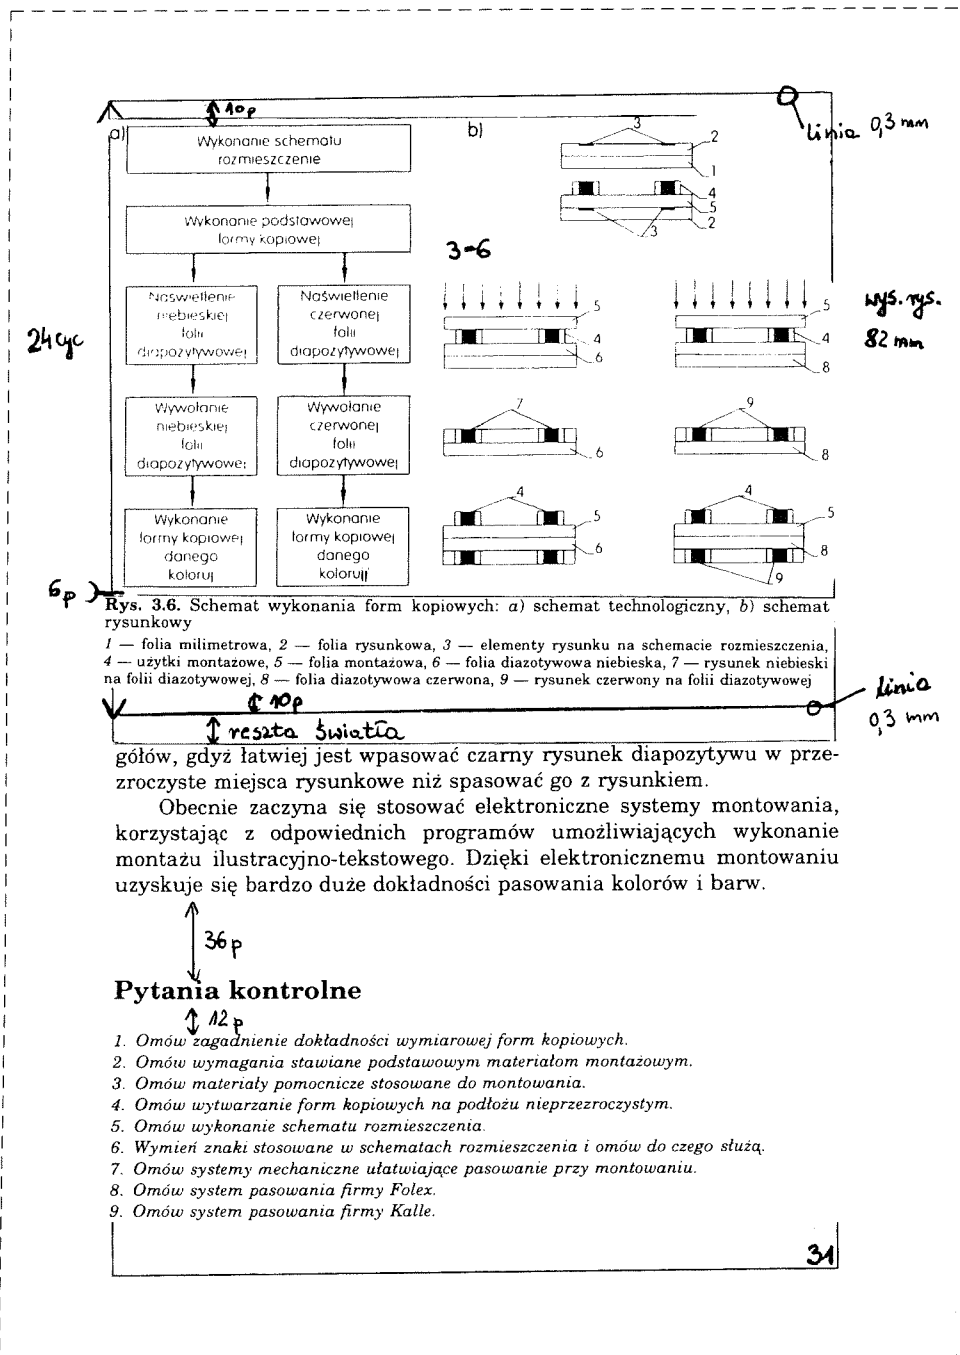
10p

a)

Wykonanie schematu rozmieszczenia

Wykonanie podstawowej formy kopiowej

Naświetlenie niebieskiej folii diapozytywowej

Naświetlenie czerwonej folii diapozytywowej

Wywołanie niebieskiej folii diapozytywowej

Wywołanie czerwonej folii diapozytywowej

Wykonanie formy kopiowej danego koloru

Wykonanie formy kopiowej danego koloru

b)

3 2 1 4 5 2 3

3-6

5 4 6

5 4 8

7 6

9 8

4 5 6

4 5 8 9

linia 0,3 mm

wys. rys. 82 mm

24 cyc

6p

Rys. 3.6. Schemat wykonania form kopiowych: a) schemat technologiczny, b) schemat rysunkowy

1 — folia milimetrowa, 2 — folia rysunkowa, 3 — elementy rysunku na schemacie rozmieszczenia, 4 — użytki montażowe, 5 — folia montażowa, 6 — folia diazotywowa niebieska, 7 — rysunek niebieski na folii diazotywowej, 8 — folia diazotywowa czerwona, 9 — rysunek czerwony na folii diazotywowej

10p

reszta światła

linia 0,3 mm

gółów, gdyż łatwiej jest wpasować czarny rysunek diapozytywu w przezroczyste miejsca rysunkowe niż spasować go z rysunkiem.

Obecnie zaczyna się stosować elektroniczne systemy montowania, korzystając z odpowiednich programów umożliwiających wykonanie montażu ilustracyjno-tekstowego. Dzięki elektronicznemu montowaniu uzyskuje się bardzo duże dokładności pasowania kolorów i barw.

36p

Pytania kontrolne

12p

1. Omów zagadnienie dokładności wymiarowej form kopiowych.
2. Omów wymagania stawiane podstawowym materiałom montażowym.
3. Omów materiały pomocnicze stosowane do montowania.
4. Omów wytwarzanie form kopiowych na podłożu nieprzezroczystym.
5. Omów wykonanie schematu rozmieszczenia.
6. Wymień znaki stosowane w schematach rozmieszczenia i omów do czego służą.
7. Omów systemy mechaniczne ułatwiające pasowanie przy montowaniu.
8. Omów system pasowania firmy Folex.
9. Omów system pasowania firmy Kalle.

31